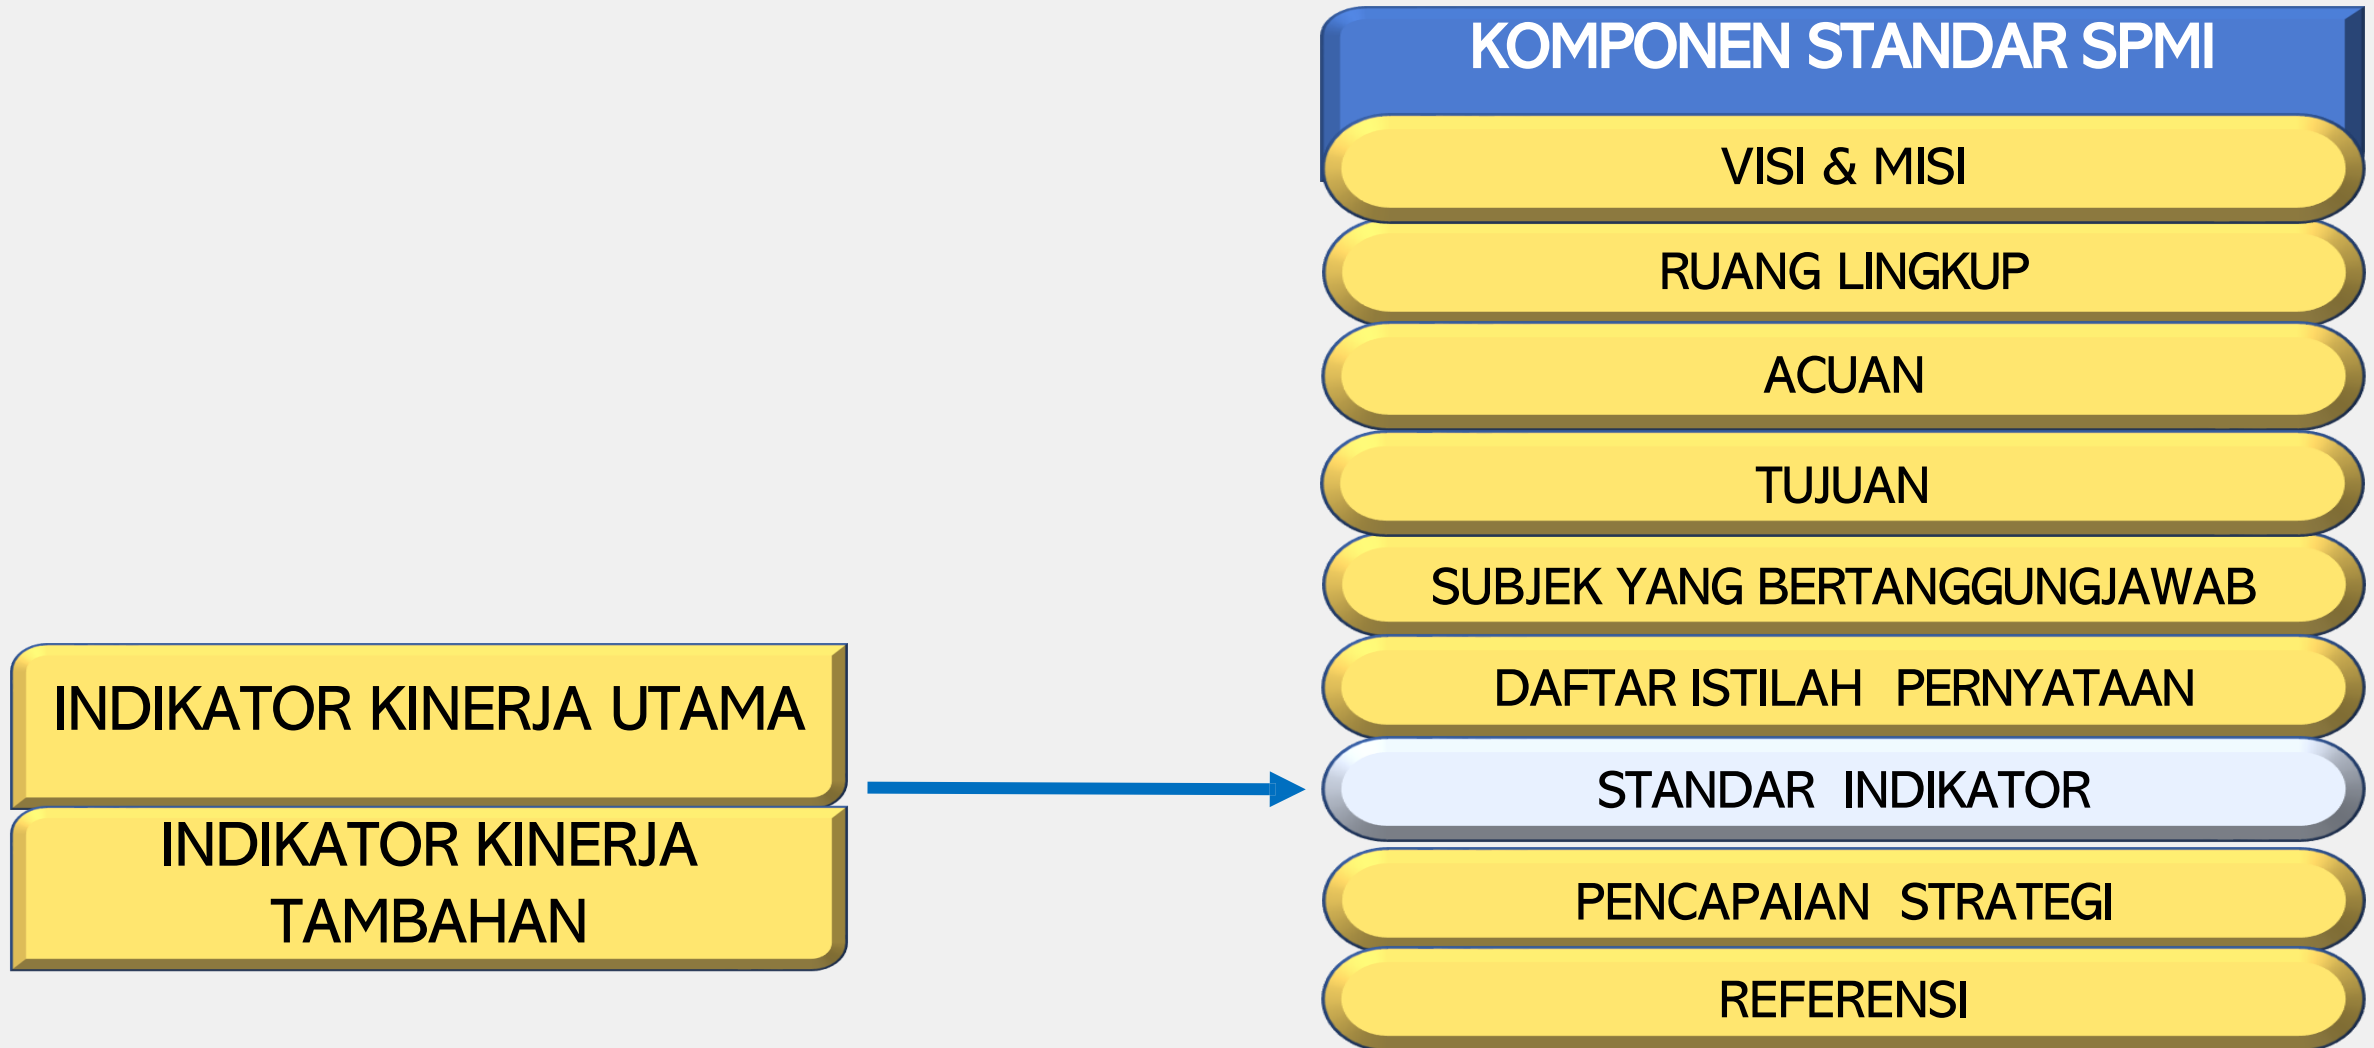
KOMPONEN STANDAR SPMI

VISI & MISI

RUANG LINGKUP

ACUAN

TUJUAN

SUBJEK YANG BERTANGGUNGJAWAB

DAFTAR ISTILAH PERNYATAAN

STANDAR INDIKATOR

PENCAPAIAN STRATEGI

REFERENSI

INDIKATOR KINERJA UTAMA

INDIKATOR KINERJA TAMBAHAN